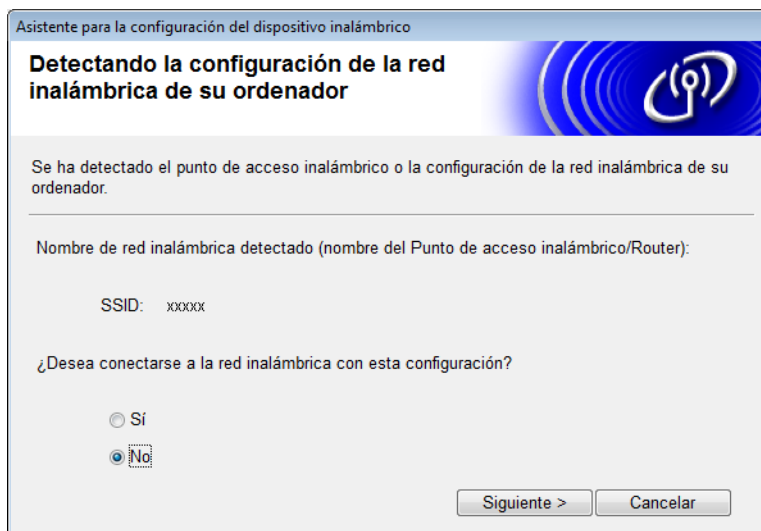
Asistente para la configuración del dispositivo inalámbrico

Detectando la configuración de la red inalámbrica de su ordenador

Se ha detectado el punto de acceso inalámbrico o la configuración de la red inalámbrica de su ordenador.

Nombre de red inalámbrica detectado (nombre del Punto de acceso inalámbrico/Router):

SSID: xxxxx

¿Desea conectarse a la red inalámbrica con esta configuración?

Sí

No

Siguiente >

Cancelar